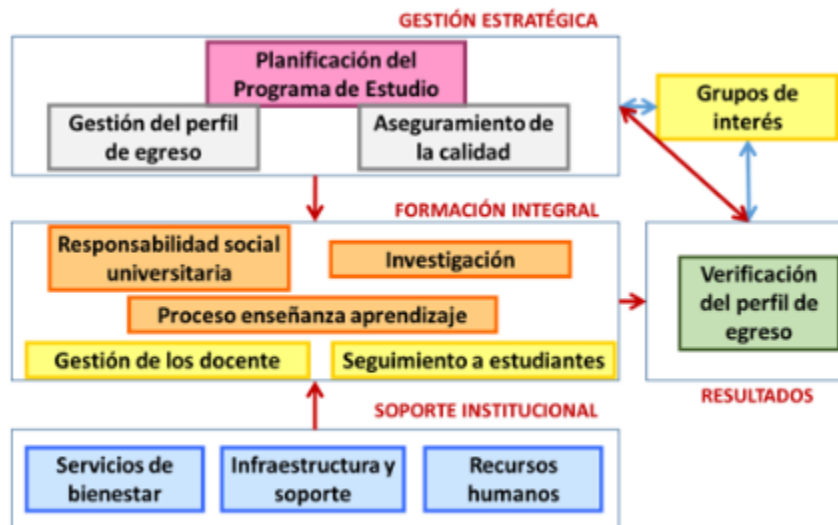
GESTIÓN ESTRATÉGICA

Planificación del Programa de Estudio

Gestión del perfil de egreso

Aseguramiento de la calidad

Grupos de interés

FORMACIÓN INTEGRAL

Responsabilidad social universitaria

Investigación

Proceso enseñanza aprendizaje

Gestión de los docente

Seguimiento a estudiantes

Verificación del perfil de egreso

RESULTADOS

SOPORTE INSTITUCIONAL

Servicios de bienestar

Infraestructura y soporte

Recursos humanos